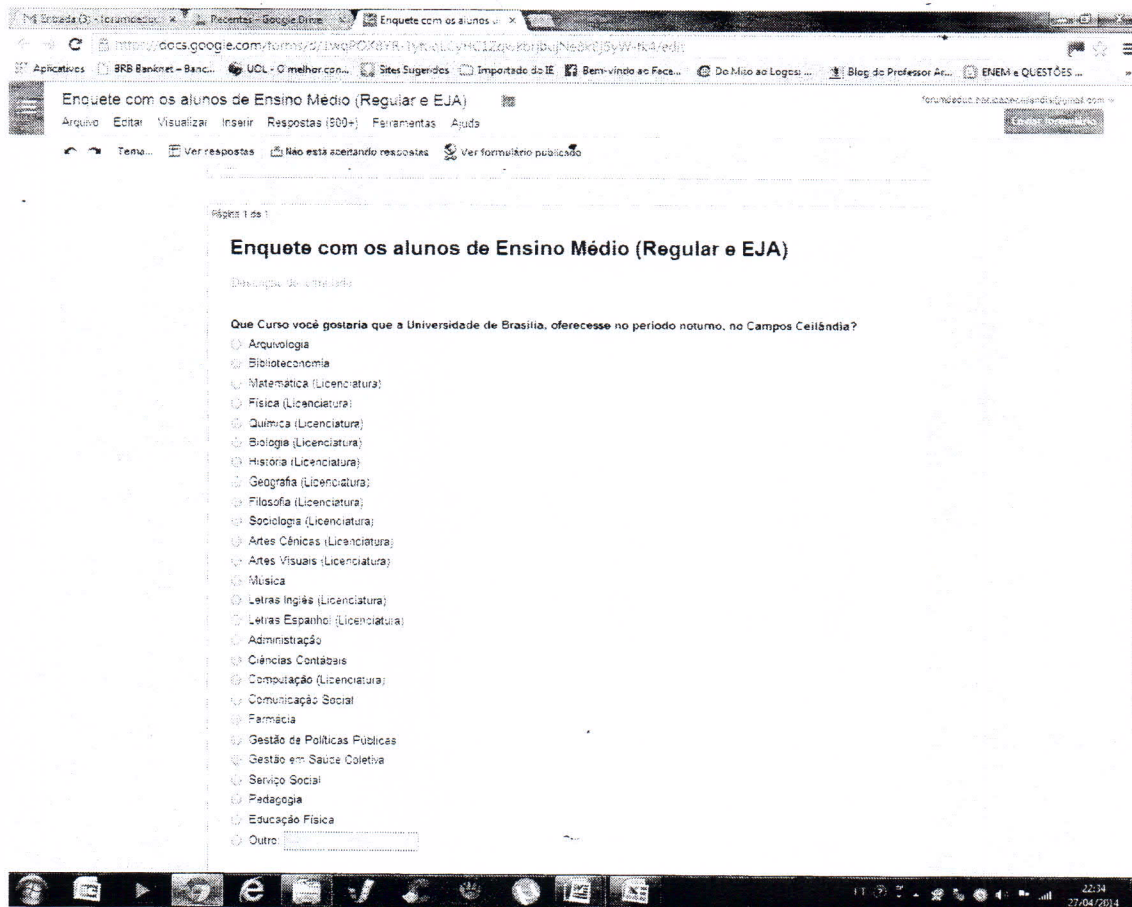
M Entrada (3) - forumeduc × Recentes - Google Drive × Enquete com os alunos × 

https://docs.google.com/forms/d/1wqPOX8YR-1ytr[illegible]/edit

Aplicativos BRB Banknet - Banc... UOL - O melhor con... Sites Sugeridos Importado do IE Bem-vindo ao Face... Do Miso ao Logos ... Blog do Professor Ar... ENEM e QUESTÕES ...

Enquete com os alunos de Ensino Médio (Regular e EJA)

Arquivo Editar Visualizar Inserir Respostas (500+) Ferramentas Ajuda

forumeduc.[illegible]@gmail.com

Enviar formulário

Tema... Ver respostas Não está aceitando respostas Ver formulário publicado

Página 1 de 1

Enquete com os alunos de Ensino Médio (Regular e EJA)

Descrição do formulário

Que Curso você gostaria que a Universidade de Brasília, oferecesse no período noturno, no Campos Ceilândia?

Arquivologia
Biblioteconomia
Matemática (Licenciatura)
Física (Licenciatura)
Química (Licenciatura)
Biologia (Licenciatura)
História (Licenciatura)
Geografia (Licenciatura)
Filosofia (Licenciatura)
Sociologia (Licenciatura)
Artes Cênicas (Licenciatura)
Artes Visuais (Licenciatura)
Música
Letras Inglês (Licenciatura)
Letras Espanhol (Licenciatura)
Administração
Ciências Contábeis
Computação (Licenciatura)
Comunicação Social
Farmácia
Gestão de Políticas Públicas
Gestão em Saúde Coletiva
Serviço Social
Pedagogia
Educação Física
Outro:

22:34
27/04/2014